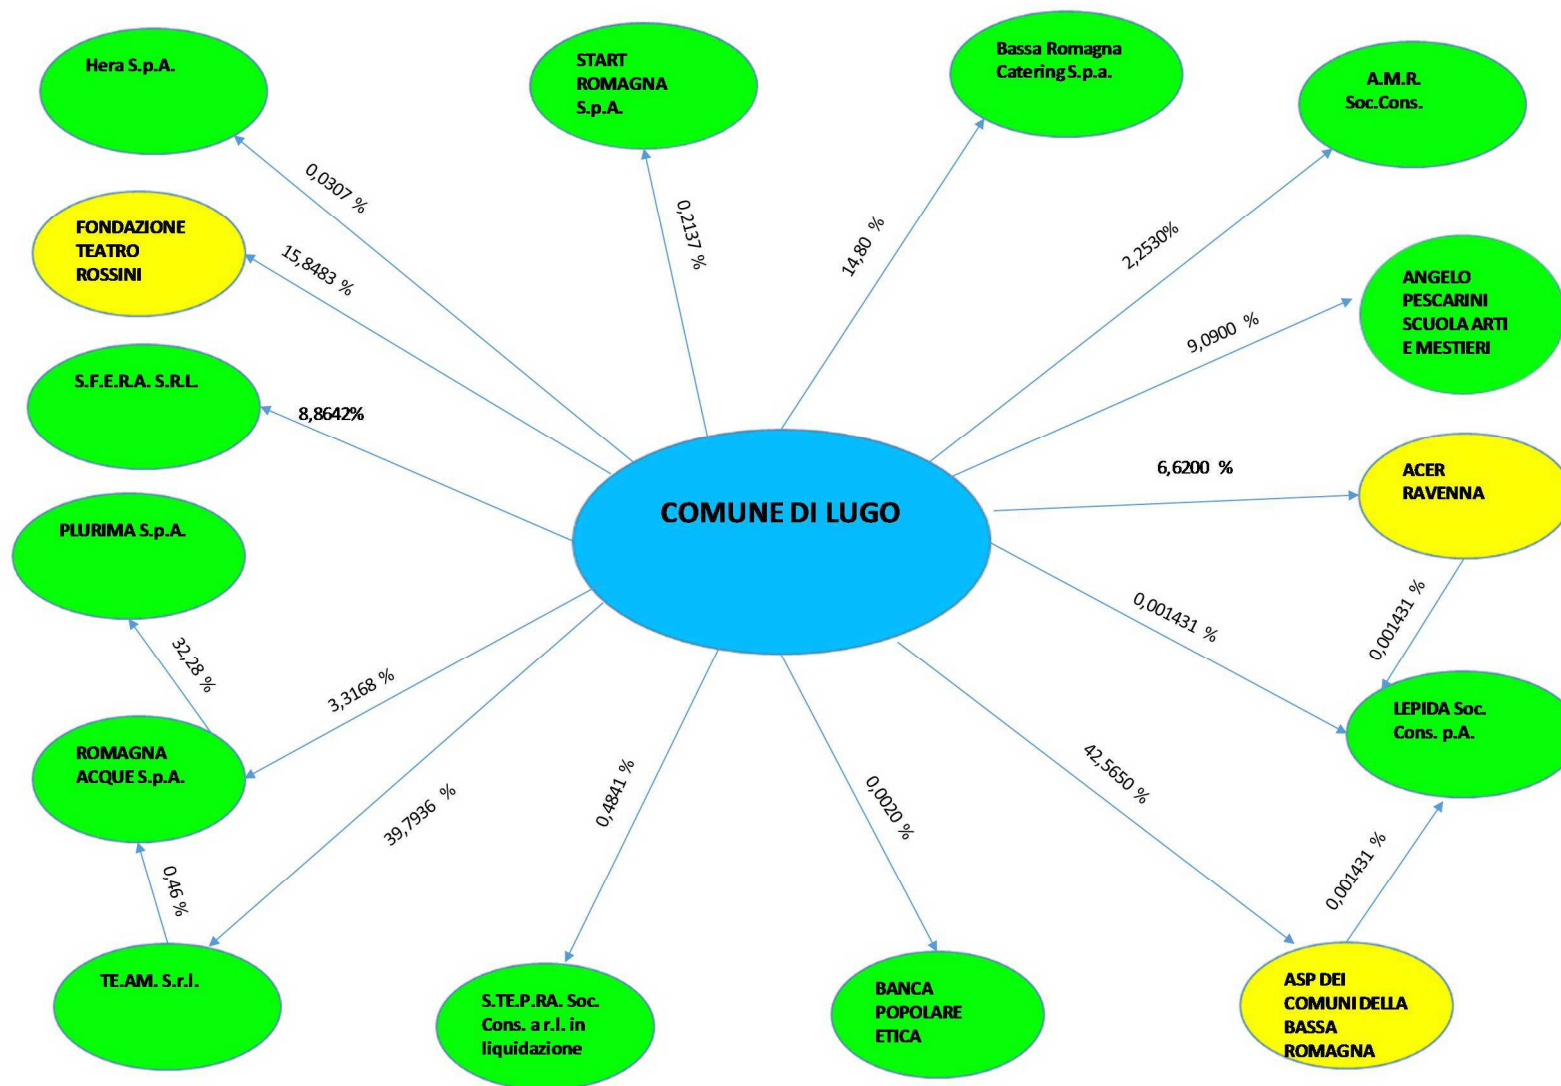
Hera S.p.A.

START ROMAGNA S.p.A.

Bassa Romagna Catering S.p.a.

A.M.R. Soc.Cons.

0,0307 %

0,2137 %

14,80 %

2,2530%

FONDAZIONE TEATRO ROSSINI

15,8483 %

ANGELO PESCARINI SCUOLA ARTI E MESTIERI

9,0900 %

S.F.E.R.A. S.R.L.

8,8642%

6,6200 %

ACER RAVENNA

COMUNE DI LUGO

PLURIMA S.p.A.

0,001431 %

0,001431 %

32,28 %

3,3168 %

LEPIDA Soc. Cons. p.A.

ROMAGNA ACQUE S.p.A.

39,7936 %

0,4841 %

0,0020 %

42,5650 %

0,001431 %

0,46 %

TE.AM. S.r.l.

S.TE.P.RA. Soc. Cons. a r.l. in liquidazione

BANCA POPOLARE ETICA

ASP DEI COMUNI DELLA BASSA ROMAGNA